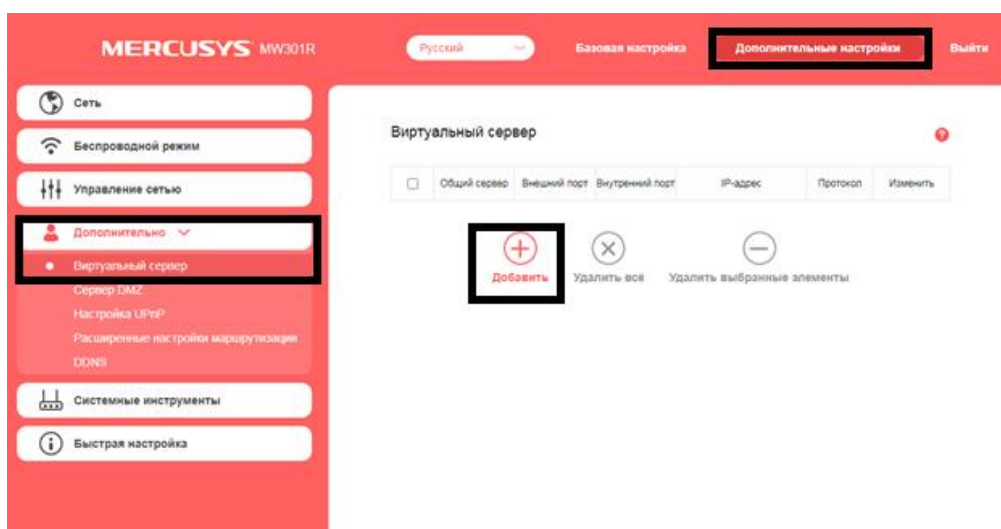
MERCUSYS MW301R

Русский

Базовая настройка

Дополнительные настройки

Выйти

Сеть

Беспроводной режим

Управление сетью

Дополнительно

Виртуальный сервер

Сервер DMZ

Настройка UPnP

Расширенные настройки маршрутизации

DDNS

Системные инструменты

Быстрая настройка

Виртуальный сервер

| | Общий сервер | Внешний порт | Внутренний порт | IP-адрес | Протокол | Изменить |
|---|---|---|---|---|---|---|

Добавить

Удалить все

Удалить выбранные элементы